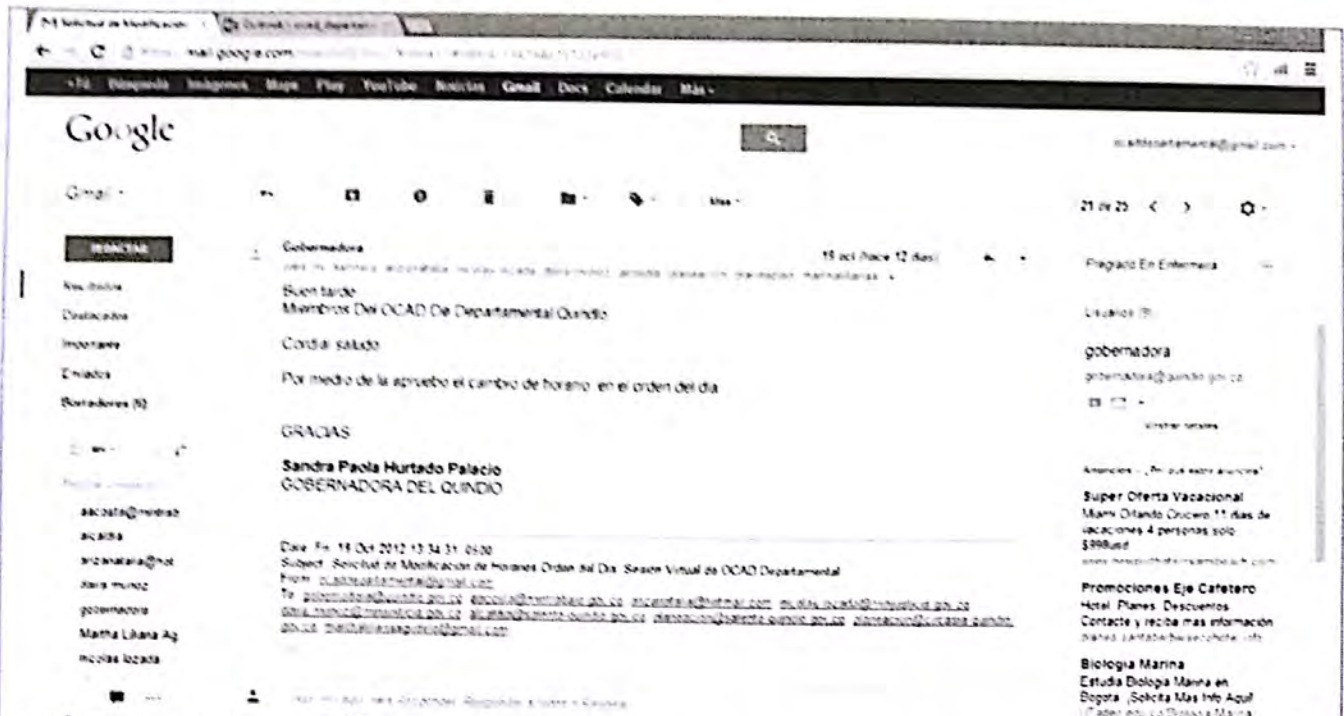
mail.google.com

+Tú Búsqueda Imágenes Maps Play YouTube Noticias Gmail Docs Calendar Más

Google

Gmail

REDACTAR

Recibidos
Destacados
Importante
Enviados
Borradores (5)

aacosta@mindrab
alcaldia
arizanatalia@hot
Mara munoz
gobernadora
Martha Liliana Ag
nicolas lozada

Más

21 de 25

Gobernadora
15 oct (hace 12 días)

Buen tarde
Miembros Del OCAD De Departamental Quindio

Cordial saludo

Por medio de la apruebo el cambio de horario en el orden del dia

GRACIAS

Sandra Paola Hurtado Palacio
GOBERNADORA DEL QUINDIO

Date: Fri, 19 Oct 2012 13:34:31 -0500
Subject: Solicitud de Modificación de Horarios Orden del Día Sesión Virtual de OCAD Departamental
From: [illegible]
To: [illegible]

Pregrado En Enfermeria

Usuarios (3)

gobernadora
gobernadora@quindio.gov.co

Mostrar detalles

Anuncios – ¿Por qué estos anuncios?

Super Oferta Vacacional
Miami Orlando Crucero 11 días de vacaciones 4 personas solo $998usd

Promociones Eje Cafetero
Hotel. Planes. Descuentos Contacte y reciba mas información

Biologia Marina
Estudia Biologia Marina en Bogota. ¡Solicita Mas Info Aquí!